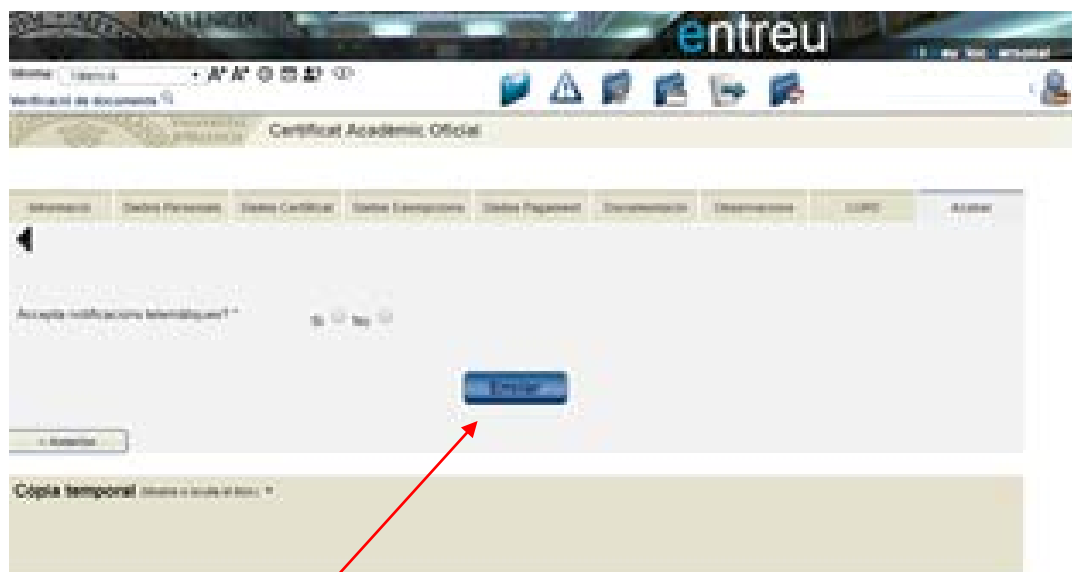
entreu

Idioma: Valencià

Verificació de documents

Certificat Acadèmic Oficial

Informació | Dades Personals | Dades Certificat | Dades Exempcions | Dades Pagament | Documentació | Observacions | LOPD | Acabar

Accepta notificacions telemàtiques? * Si No

Enviar

< Anterior

Còpia temporal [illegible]